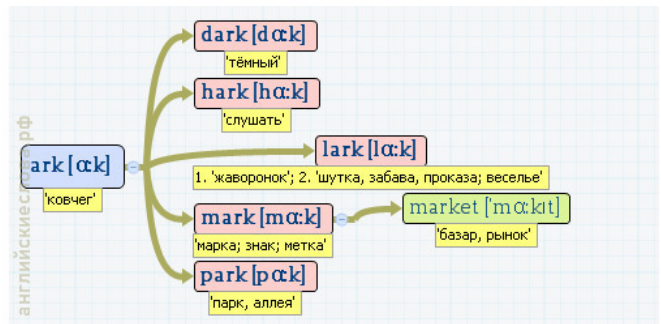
ark [ɑːk]
'ковчег'

dark [dɑːk]
'тёмный'

hark [hɑːk]
'слушать'

lark [lɑːk]
1. 'жаворонок'; 2. 'шутка, забава, проказа; веселье'

mark [mɑːk]
'марка; знак; метка'

market [ˈmɑːkɪt]
'базар, рынок'

park [pɑːk]
'парк, аллея'

английские слова.рф